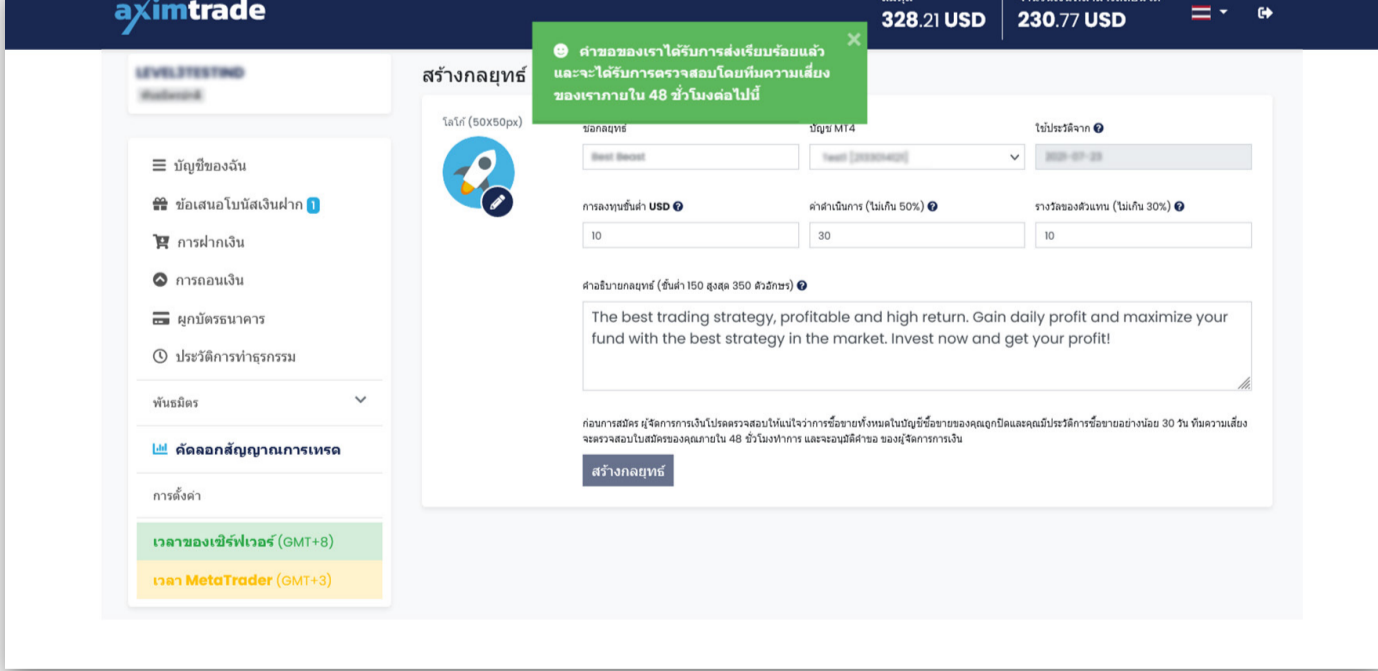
aximtrade

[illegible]
328.21 USD

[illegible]
230.77 USD

LEVEL3TESTING
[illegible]

บัญชีของฉัน
ข้อเสนอโบนัสเงินฝาก 1
การฝากเงิน
การถอนเงิน
ผูกบัตรธนาคาร
ประวัติการทำธุรกรรม
พันธมิตร
คัดลอกสัญญาณการเทรด
การตั้งค่า
เวลาของเซิร์ฟเวอร์ (GMT+8)
เวลา MetaTrader (GMT+3)

สร้างกลยุทธ์

คำขอของเราได้รับการส่งเรียบร้อยแล้ว และจะได้รับการตรวจสอบโดยทีมความเสี่ยงของเราภายใน 48 ชั่วโมงต่อไปนี้

โลโก้ (50X50px)

ชื่อกลยุทธ์
Best Beast

บัญชี MT4
Test1 [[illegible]]

ใช้ประวัติจาก
2021-07-23

การลงทุนขั้นต่ำ USD
10

ค่าดำเนินการ (ไม่เกิน 50%)
30

รางวัลของตัวแทน (ไม่เกิน 30%)
10

คำอธิบายกลยุทธ์ (ขั้นต่ำ 150 สูงสุด 350 ตัวอักษร)
The best trading strategy, profitable and high return. Gain daily profit and maximize your fund with the best strategy in the market. Invest now and get your profit!

ก่อนการสมัคร ผู้จัดการการเงินโปรดตรวจสอบให้แน่ใจว่าการซื้อขายทั้งหมดในบัญชีซื้อขายของคุณถูกปิดและคุณมีประวัติการซื้อขายอย่างน้อย 30 วัน ทีมความเสี่ยงจะตรวจสอบใบสมัครของคุณภายใน 48 ชั่วโมงทำการ และจะอนุมัติคำขอ ของผู้จัดการการเงิน

สร้างกลยุทธ์